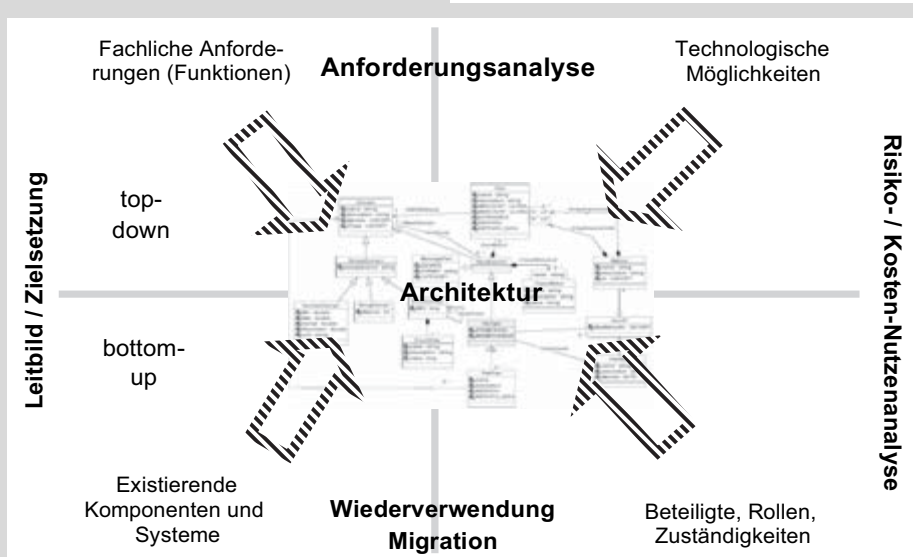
Fachliche Anforderungen (Funktionen)

Anforderungsanalyse

Technologische Möglichkeiten

Leitbild / Zielsetzung

top-down

Architektur

bottom-up

Risiko- / Kosten-Nutzenanalyse

Existierende Komponenten und Systeme

Wiederverwendung Migration

Beteiligte, Rollen, Zuständigkeiten